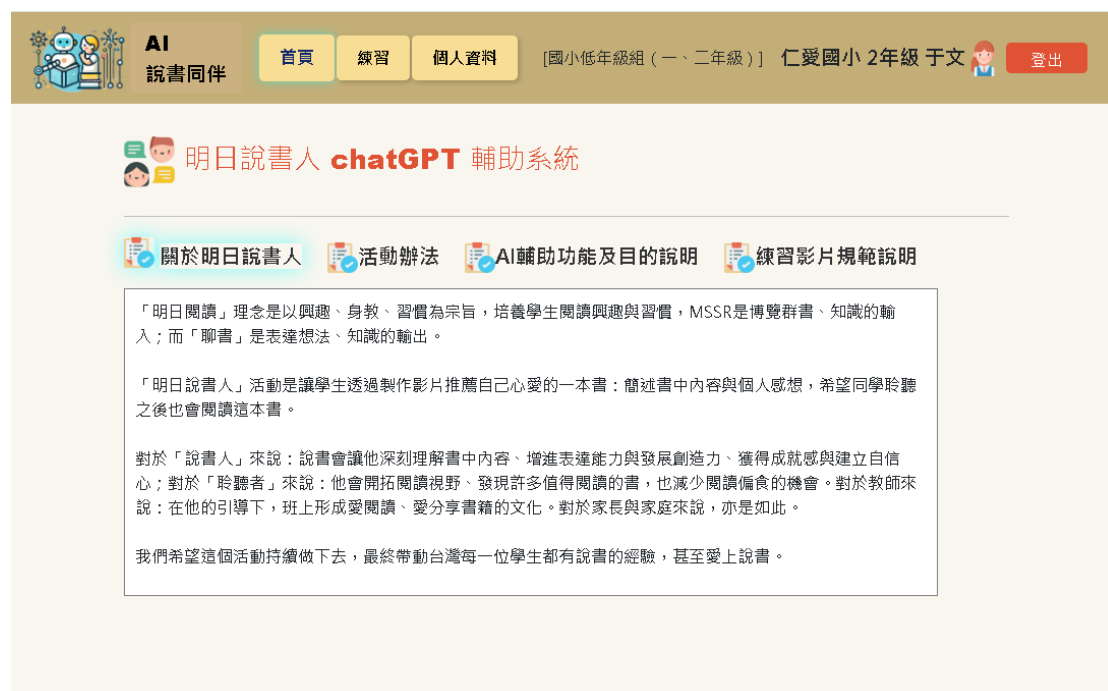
AI
說書同伴

首頁 練習 個人資料

[國小低年級組（一、二年級）] 仁愛國小 2年級 于文 登出

明日說書人 chatGPT 輔助系統

關於明日說書人 活動辦法 AI輔助功能及目的說明 練習影片規範說明

「明日閱讀」理念是以興趣、身教、習慣為宗旨，培養學生閱讀興趣與習慣，MSSR是博覽群書、知識的輸入；而「聊書」是表達想法、知識的輸出。

「明日說書人」活動是讓學生透過製作影片推薦自己心愛的一本書：簡述書中內容與個人感想，希望同學聆聽之後也會閱讀這本書。

對於「說書人」來說：說書會讓他深刻理解書中內容、增進表達能力與發展創造力、獲得成就感與建立自信心；對於「聆聽者」來說：他會開拓閱讀視野、發現許多值得閱讀的書，也減少閱讀偏食的機會。對於教師來說：在他的引導下，班上形成愛閱讀、愛分享書籍的文化。對於家長與家庭來說，亦是如此。

我們希望這個活動持續做下去，最終帶動台灣每一位學生都有說書的經驗，甚至愛上說書。